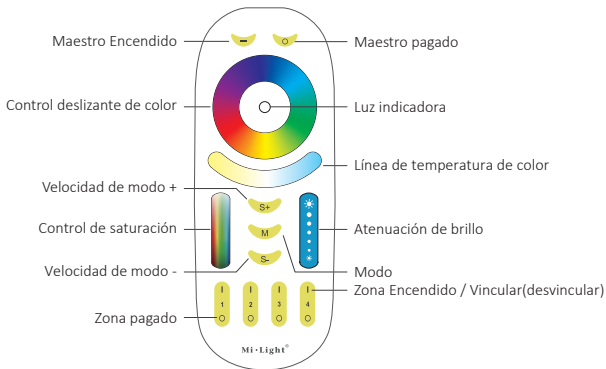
Maestro Encendido

Maestro pagado

Control deslizante de color

Luz indicadora

Línea de temperatura de color

Velocidad de modo +

S+

Control de saturación

M

Atenuación de brillo

Velocidad de modo -

S-

Modo

Zona Encendido / Vincular(desvincular)

1 2 3 4

Zona pagado

Mi·Light®